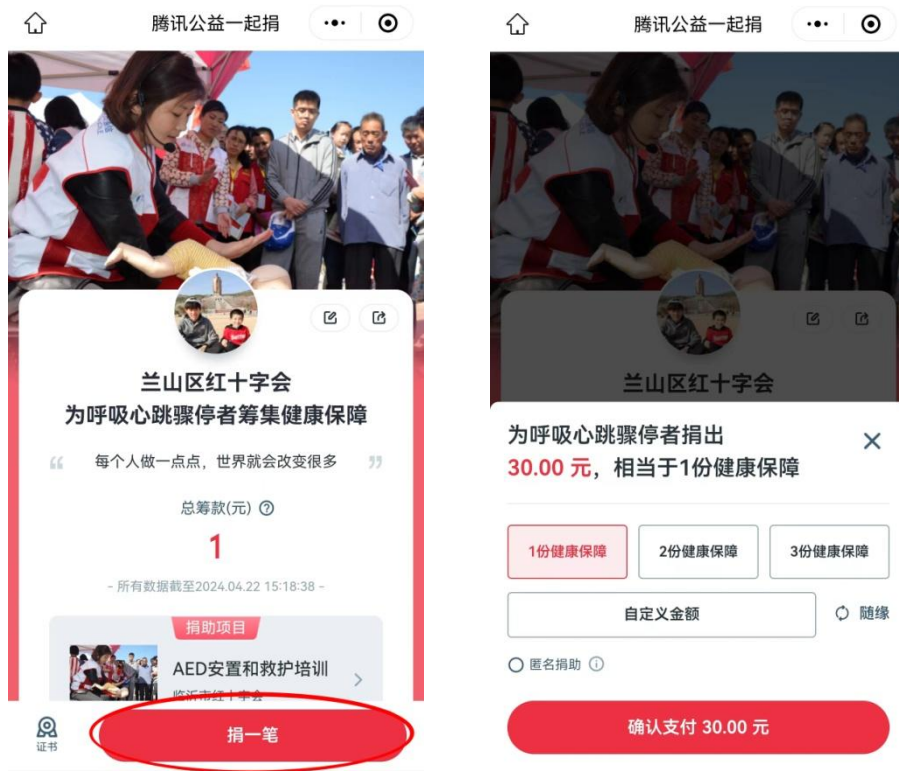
腾讯公益一起捐

兰山区红十字会
为呼吸心跳骤停者筹集健康保障

“ 每个人做一点点，世界就会改变很多 ”

总筹款(元)

1

- 所有数据截至2024.04.22 15:18:38 -

捐助项目

AED安置和救护培训
临沂市红十字会

证书

捐一笔

腾讯公益一起捐

兰山区红十字会

为呼吸心跳骤停者捐出
30.00 元，相当于1份健康保障

1份健康保障
2份健康保障
3份健康保障

自定义金额
随缘

匿名捐助

确认支付 30.00 元